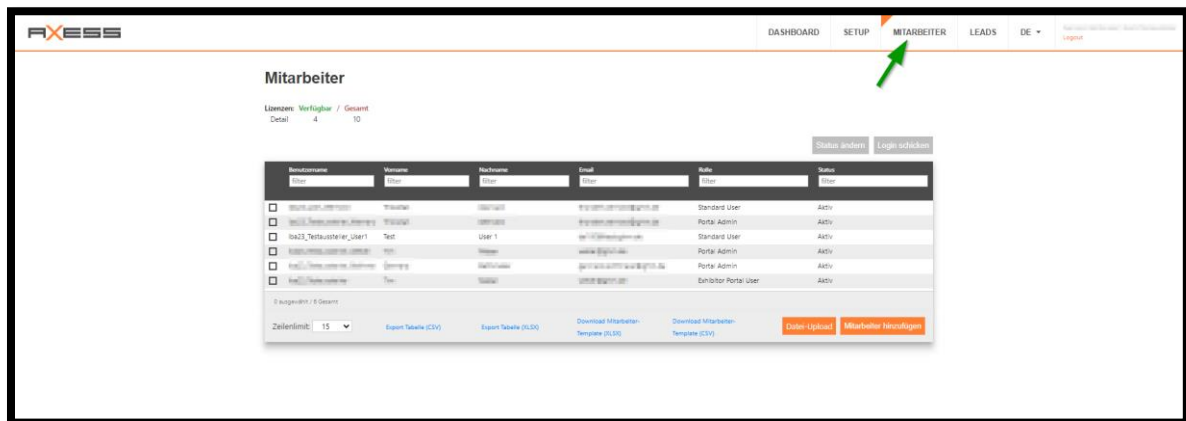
AXESS

DASHBOARD SETUP MITARBEITER LEADS DE

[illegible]
Logout

Mitarbeiter

Lizenzen: Verfügbar / Gesamt
Detail 4 10

Status ändern Login schicken

| | Benutzername | Vorname | Nachname | Email | Rolle | Status |
|---|---|---|---|---|---|---|
| | filter | filter | filter | filter | filter | filter |
| ☐ | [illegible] | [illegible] | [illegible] | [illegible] | Standard User | Aktiv |
| ☐ | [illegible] | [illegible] | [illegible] | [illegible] | Portal Admin | Aktiv |
| ☐ | iba23_Testaussteller_User1 | Test | User 1 | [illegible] | Standard User | Aktiv |
| ☐ | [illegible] | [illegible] | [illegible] | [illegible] | Portal Admin | Aktiv |
| ☐ | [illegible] | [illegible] | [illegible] | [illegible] | Portal Admin | Aktiv |
| ☐ | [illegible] | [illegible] | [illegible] | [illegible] | Exhibitor Portal User | Aktiv |

0 ausgewählt / 6 Gesamt

Zeilenlimit: 15

Export Tabelle (CSV) Export Tabelle (XLSX) Download Mitarbeiter-Template (XLSX) Download Mitarbeiter-Template (CSV) Datei-Upload Mitarbeiter hinzufügen